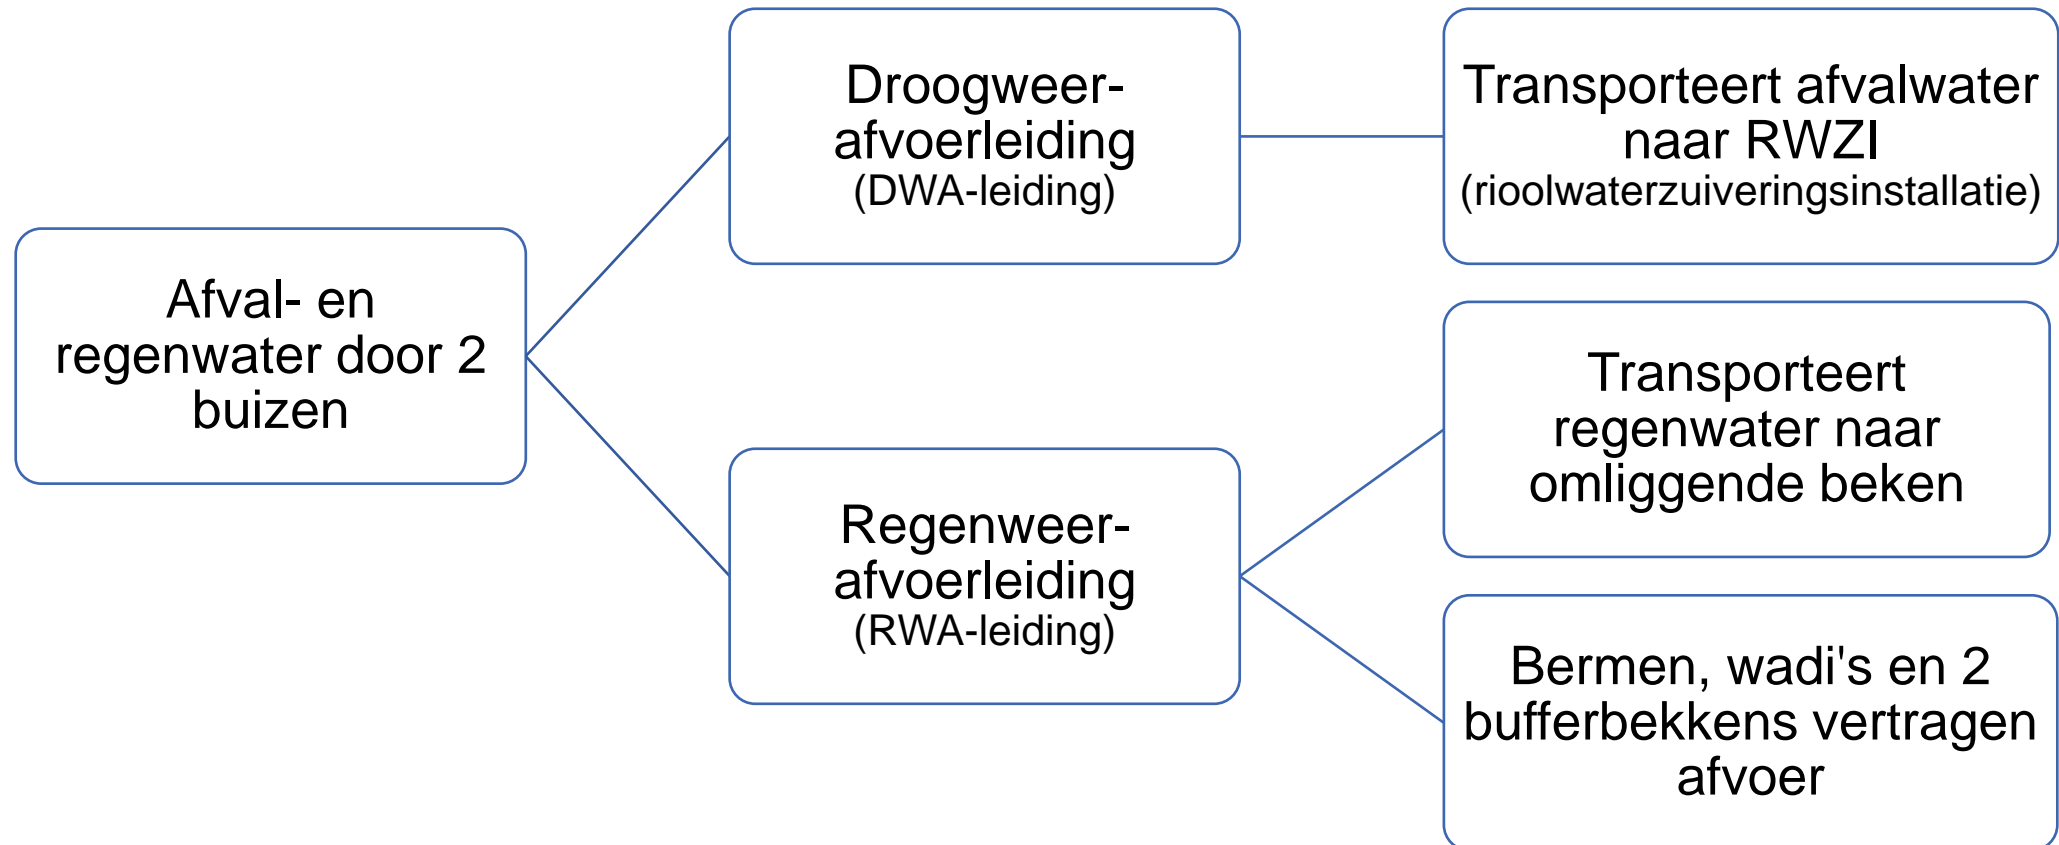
Afval- en regenwater door 2 buizen

Droogweer-afvoerleiding
(DWA-leiding)

Transporteert afvalwater naar RWZI
(rioolwaterzuiveringsinstallatie)

Regenweer-afvoerleiding
(RWA-leiding)

Transporteert regenwater naar omliggende beken

Bermen, wadi's en 2 bufferbekkens vertragen afvoer